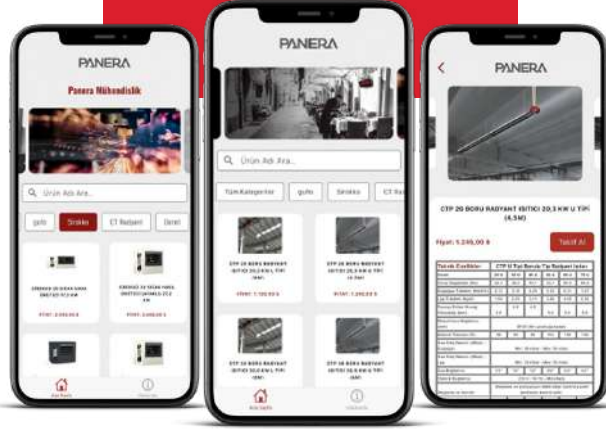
PANERA

Panera Mühendislik

Ürün Adı Ara...

gufo

Sirokko

CT Radyant

Genel

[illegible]

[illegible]

Fiyat: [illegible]

Fiyat: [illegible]

Ana Sayfa

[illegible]

PANERA

Ürün Adı Ara...

Tüm Kategoriler

gufo

Sirokko

CT Ra

CTP 20 BORU RADYANT ISITICI 20,3 KW U TİPİ (4.5M)

CTP 20 BORU RADYANT ISITICI 20,3 KW U TİPİ (4.5M)

Fiyat: 1.245,00 $

Fiyat: 1.245,00 $

CTP 20 BORU RADYANT ISITICI 20,3 KW U TİPİ (6M)

CTP 20 BORU RADYANT ISITICI 20,3 KW U TİPİ (6M)

Ana Sayfa

Hakkında

PANERA

CTP 20 BORU RADYANT ISITICI 20,3 KW U TİPİ (4.5M)

Fiyat: 1.245,00 $

Teklif Al

Teknik Özellikler

CTP U Tipi Boruda Tip Radyant Isıtıcı

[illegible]